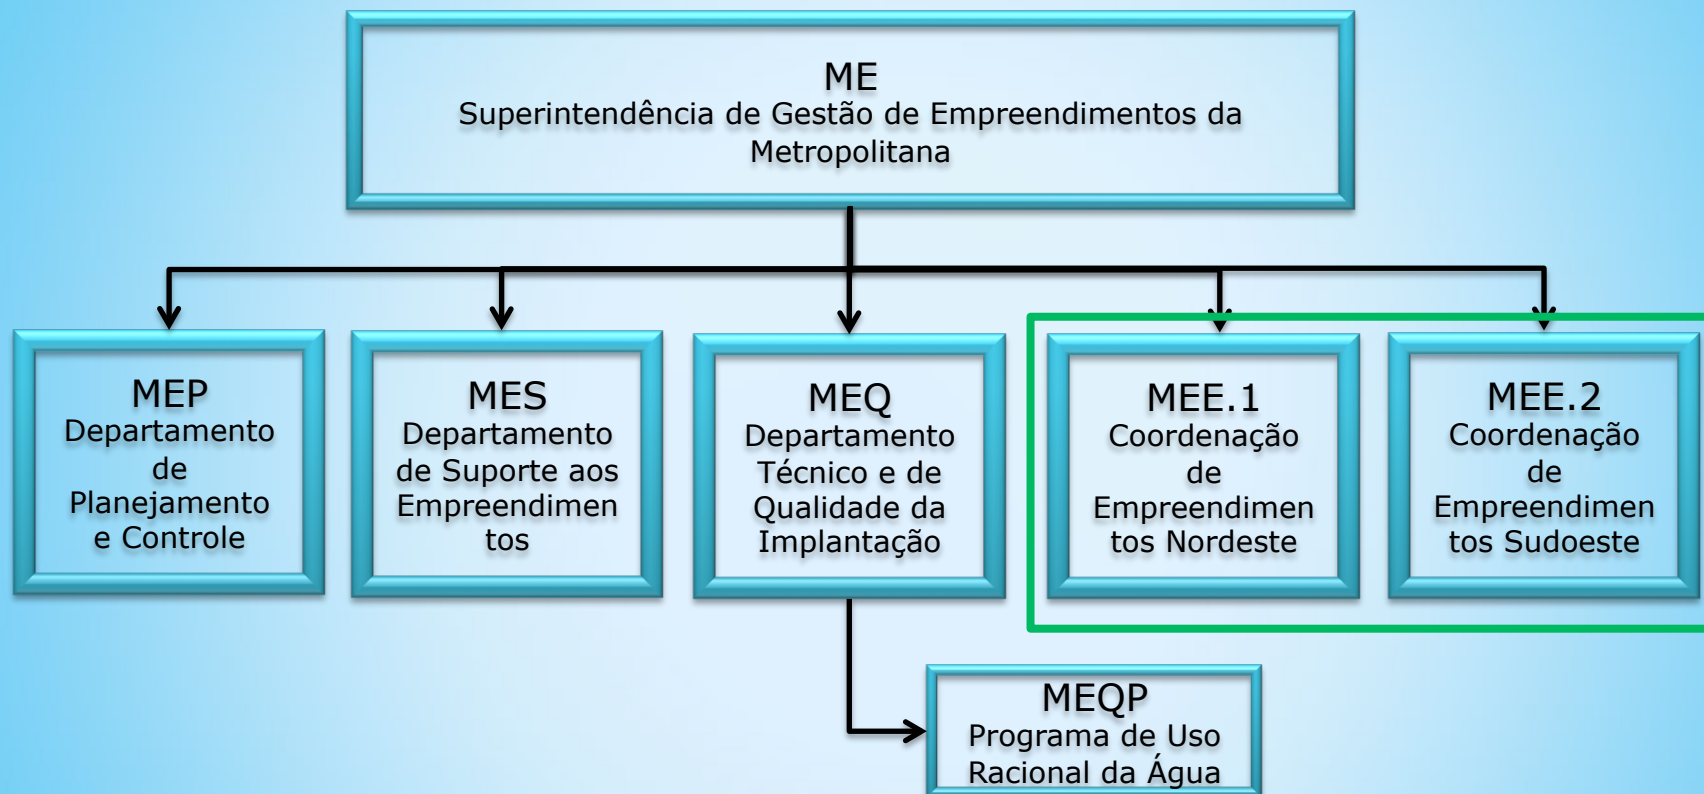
ME
Superintendência de Gestão de Empreendimentos da Metropolitana

MEP
Departamento de Planejamento e Controle

MES
Departamento de Suporte aos Empreendimentos

MEQ
Departamento Técnico e de Qualidade da Implantação

MEE.1
Coordenação de Empreendimentos Nordeste

MEE.2
Coordenação de Empreendimentos Sudoeste

MEQP
Programa de Uso Racional da Água